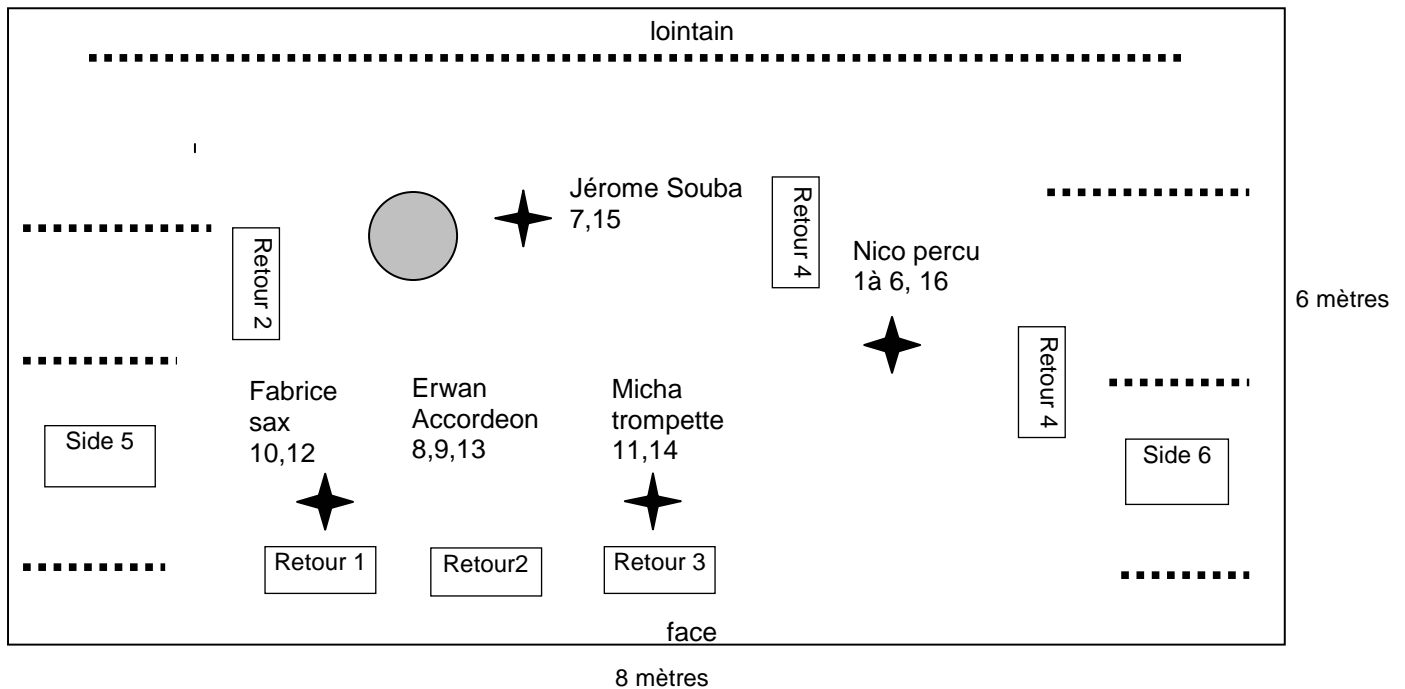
lointain

Jérome Souba
7,15

Retour 4

Nico percu
1à 6, 16

Retour 2

6 mètres

Retour 4

Fabrice
sax
10,12

Erwan
Accordeon
8,9,13

Micha
trompette
11,14

Side 5

Side 6

Retour 1

Retour2

Retour 3

face

8 mètres